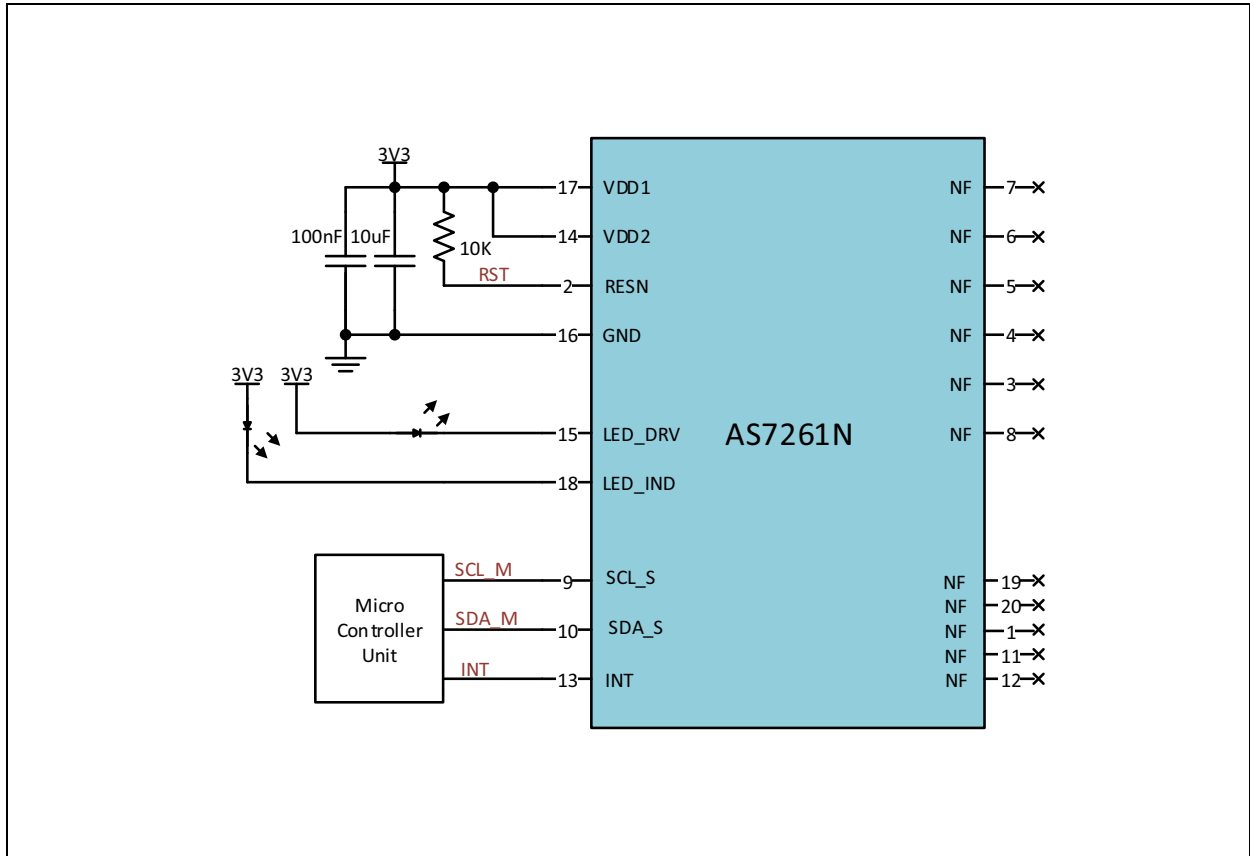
3V3

100nF 10uF

10K

RST

3V3 3V3

17 VDD1
14 VDD2
2 RESN
16 GND
15 LED_DRV
18 LED_IND

AS7261N

NF 7
NF 6
NF 5
NF 4
NF 3
NF 8

Micro Controller Unit

SCL_M
SDA_M
INT

9 SCL_S
10 SDA_S
13 INT

NF 19
NF 20
NF 1
NF 11
NF 12